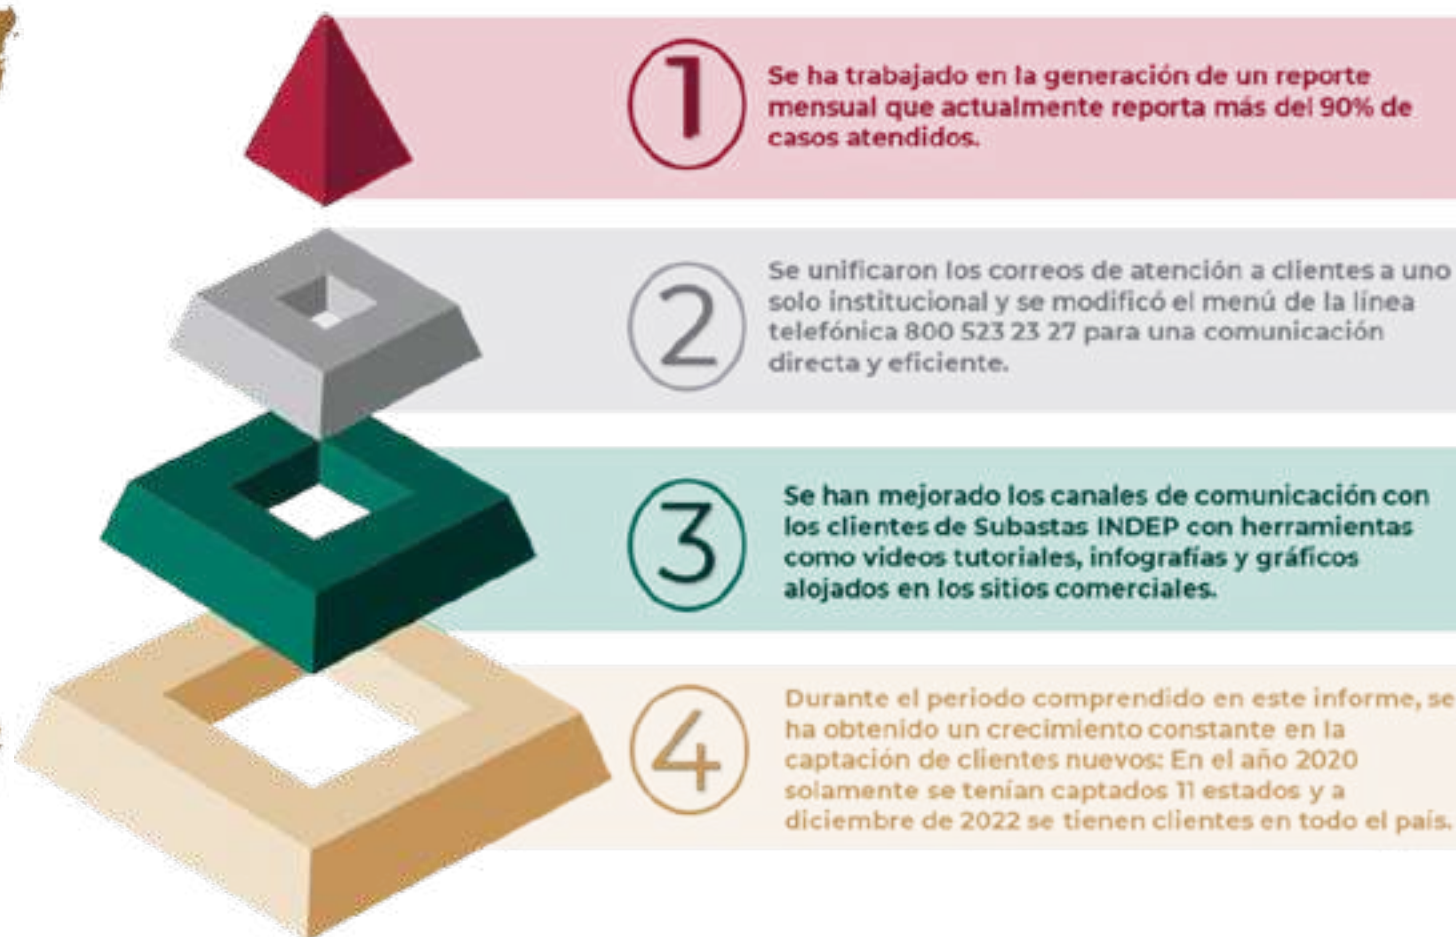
1

Se ha trabajado en la generación de un reporte mensual que actualmente reporta más del 90% de casos atendidos.

2

Se unificaron los correos de atención a clientes a uno solo institucional y se modificó el menú de la línea telefónica 800 523 23 27 para una comunicación directa y eficiente.

3

Se han mejorado los canales de comunicación con los clientes de Subastas INDEP con herramientas como videos tutoriales, infografías y gráficos alojados en los sitios comerciales.

4

Durante el periodo comprendido en este informe, se ha obtenido un crecimiento constante en la captación de clientes nuevos: En el año 2020 solamente se tenían captados 11 estados y a diciembre de 2022 se tienen clientes en todo el país.